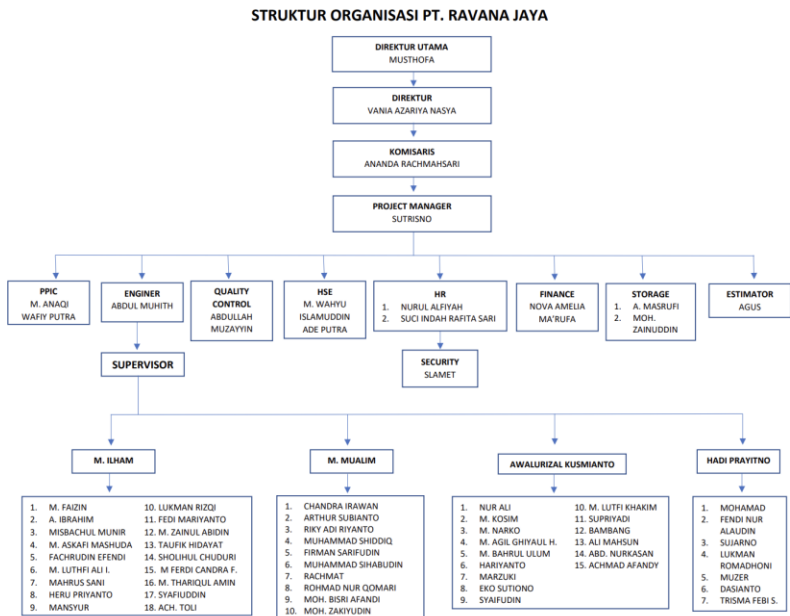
STRUKTUR ORGANISASI PT. RAVANA JAYA

DIREKTUR UTAMA
MUSTHOFA

DIREKTUR
VANIA AZARIYA NASYA

KOMISARIS
ANANDA RACHMAHSARI

PROJECT MANAGER
SUTRISNO

PPIC
M. ANAQI WAFIY PUTRA

ENGINER
ABDUL MUHITH

QUALITY CONTROL
ABDULLAH MUZAYYIN

HSE
M. WAHYU ISLAMUDDIN
ADE PUTRA

HR
1. NURUL ALFIYAH
2. SUCI INDAH RAFITA SARI

FINANCE
NOVA AMELIA MA'RUFA

STORAGE
1. A. MASRUFI
2. MOH. ZAINUDDIN

ESTIMATOR
AGUS

SECURITY
SLAMET

SUPERVISOR

M. ILHAM

1. M. FAIZIN
2. A. IBRAHIM
3. MISBACHUL MUNIR
4. M. ASKAFI MASHUDA
5. FACHRUDIN EFENDI
6. M. LUTHFI ALI I.
7. MAHRUS SANI
8. HERU PRIYANTO
9. MANSYUR
10. LUKMAN RIZQI
11. FEDI MARIYANTO
12. M. ZAINUL ABIDIN
13. TAUFIK HIDAYAT
14. SHOLIHUL CHUDURI
15. M FERDI CANDRA F.
16. M. THARIQUL AMIN
17. SYAFIUDDIN
18. ACH. TOLI

M. MUALIM

1. CHANDRA IRAWAN
2. ARTHUR SUBIANTO
3. RIKY ADI RIYANTO
4. MUHAMMAD SHIDDIQ
5. FIRMAN SARIFUDIN
6. MUHAMMAD SIHABUDIN
7. RACHMAT
8. ROHMAD NUR QOMARI
9. MOH. BISRI AFANDI
10. MOH. ZAKIYUDIN

AWALURIZAL KUSMIANTO

1. NUR ALI
2. M. KOSIM
3. M. NARKO
4. M. AGIL GHIYAUL H.
5. M. BAHRUL ULUM
6. HARIYANTO
7. MARZUKI
8. EKO SUTIONO
9. SYAIFUDIN
10. M. LUTFI KHAKIM
11. SUPRIYADI
12. BAMBANG
13. ALI MAHSUN
14. ABD. NURKASAN
15. ACHMAD AFANDY

HADI PRAYITNO

1. MOHAMAD
2. FENDI NUR ALAUDIN
3. SUJARNO
4. LUKMAN ROMADHONI
5. MUZER
6. DASIANTO
7. TRISMA FEBI S.